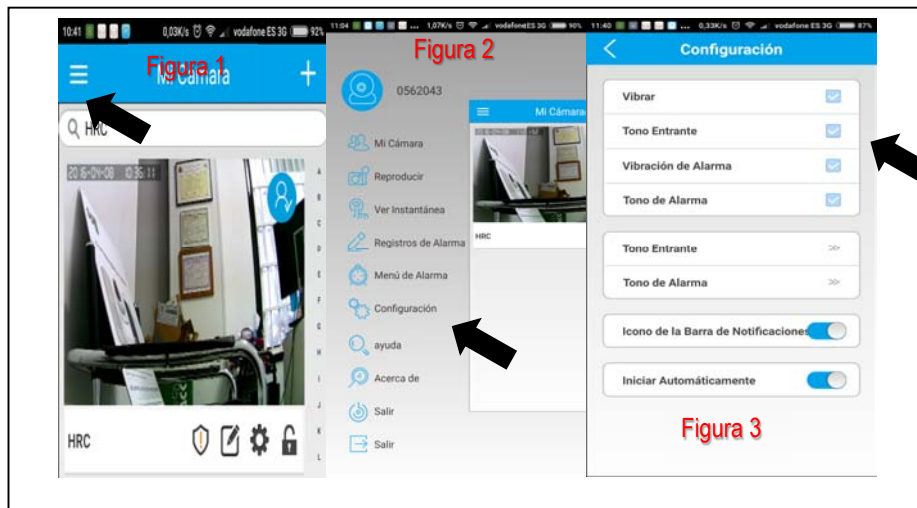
10:41 0,03K/s vodafone ES 3G 92%
Figura 1
Mi Cámara
HRC
2016-09-08 03:36:11
HRC

11:04 1,07K/s vodafone ES 3G 90%
Figura 2
0562043
Mi Cámara
Reproducir
Ver Instantánea
Registros de Alarma
Menú de Alarma
Configuración
ayuda
Acerca de
Salir
Salir
Mi Cámara
HRC

11:40 0,33K/s vodafone ES 3G 87%
Configuración
Vibrar
Tono Entrante
Vibración de Alarma
Tono de Alarma
Tono Entrante
Tono de Alarma
Icono de la Barra de Notificaciones
Iniciar Automáticamente
Figura 3